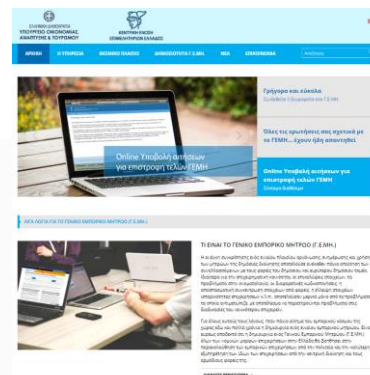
ΕΛΛΗΝΙΚΗ ΔΗΜΟΚΡΑΤΙΑ
ΥΠΟΥΡΓΕΙΟ ΟΙΚΟΝΟΜΙΑΣ ΑΝΑΠΤΥΞΗΣ & ΤΟΥΡΙΣΜΟΥ

ΚΕΝΤΡΙΚΗ ΕΝΩΣΗ ΕΠΙΜΕΛΗΤΗΡΙΩΝ ΕΛΛΑΔΟΣ

ΑΡΧΙΚΗ
Η ΥΠΗΡΕΣΙΑ
ΘΕΣΜΙΚΟ ΠΛΑΙΣΙΟ
ΔΗΜΟΣΙΟΤΗΤΑ Γ.Ε.ΜΗ.
ΝΕΑ
ΕΠΙΚΟΙΝΩΝΙΑ
Αναζήτηση

Online Υποβολή αιτήσεων για επιστροφή τελών ΓΕΜΗ

Γρήγορα και εύκολα
Συνδεθείτε ή δημιουργείστε στο Γ.Ε.ΜΗ.

Όλες τις ερωτήσεις σας σχετικά με το ΓΕΜΗ... έχουν ήδη απαντηθεί

Online Υποβολή αιτήσεων για επιστροφή τελών ΓΕΜΗ
Σύντομα διαθέσιμο

ΛΙΓΑ ΛΟΓΙΑ ΓΙΑ ΤΟ ΓΕΝΙΚΟ ΕΜΠΟΡΙΚΟ ΜΗΤΡΩΟ (Γ.Ε.ΜΗ.)

ΤΙ ΕΙΝΑΙ ΤΟ ΓΕΝΙΚΟ ΕΜΠΟΡΙΚΟ ΜΗΤΡΩΟ (Γ.Ε.ΜΗ.)

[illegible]

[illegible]